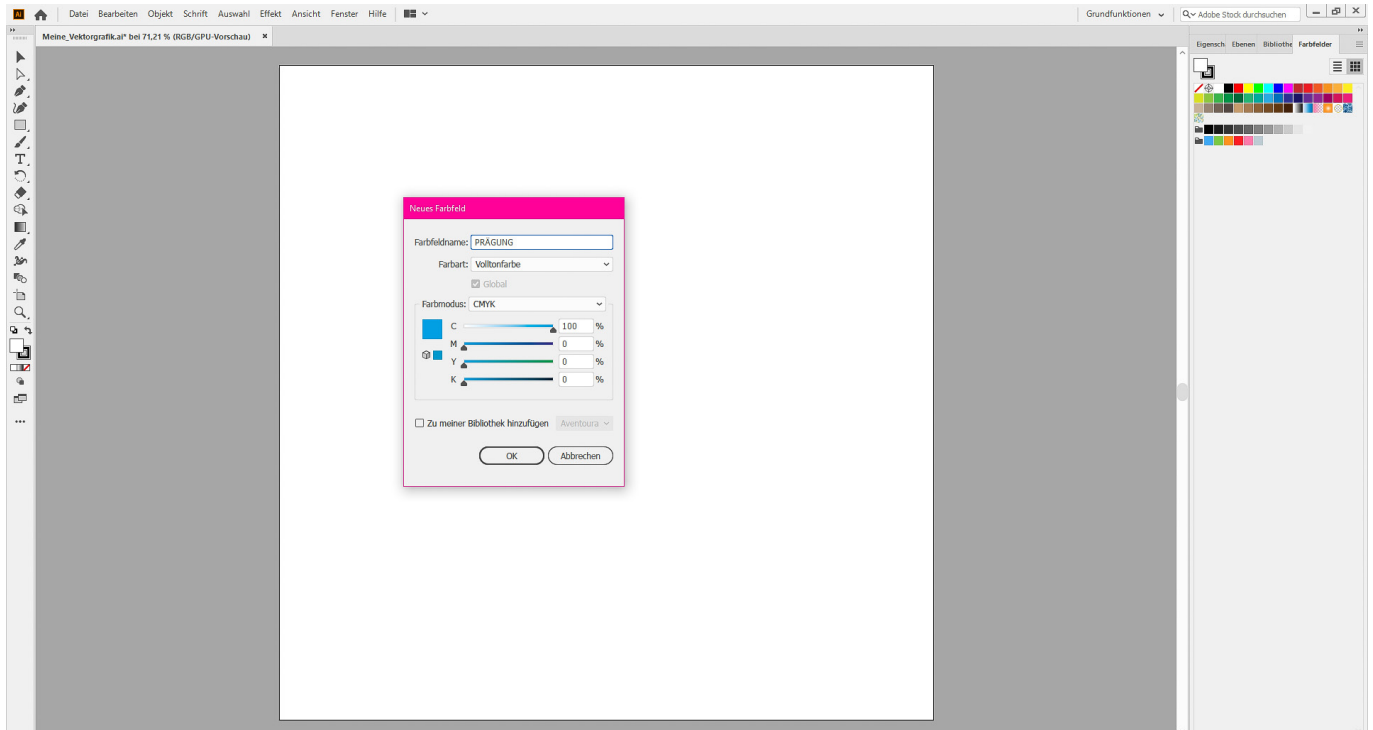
Ai Datei Bearbeiten Objekt Schrift Auswahl Effekt Ansicht Fenster Hilfe

Grundfunktionen

Adobe Stock durchsuchen

Meine_Vektorgrafik.ai* bei 71,21 % (RGB/GPU-Vorschau) ×

Eigensch Ebenen Bibliothe Farbfelder

Neues Farbfeld

Farbfeldname: PRÄGUNG

Farbart: Volltonfarbe

Global

Farbmodus: CMYK

C 100 %

M 0 %

Y 0 %

K 0 %

Zu meiner Bibliothek hinzufügen Aventoura

OK Abbrechen